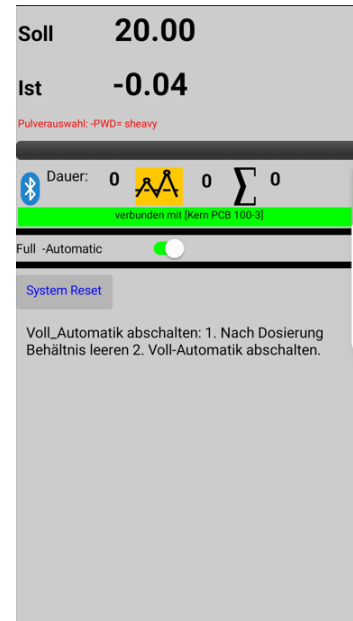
Soll 20.00

Ist -0.04

Pulverauswahl: -PWD= sheavy

Dauer: 0 0 $\sum$ 0

verbunden mit [Kern PCB 100-3]

Full -Automatic

System Reset

Voll_Automatik abschalten: 1. Nach Dosierung Behältnis leeren 2. Voll-Automatik abschalten.